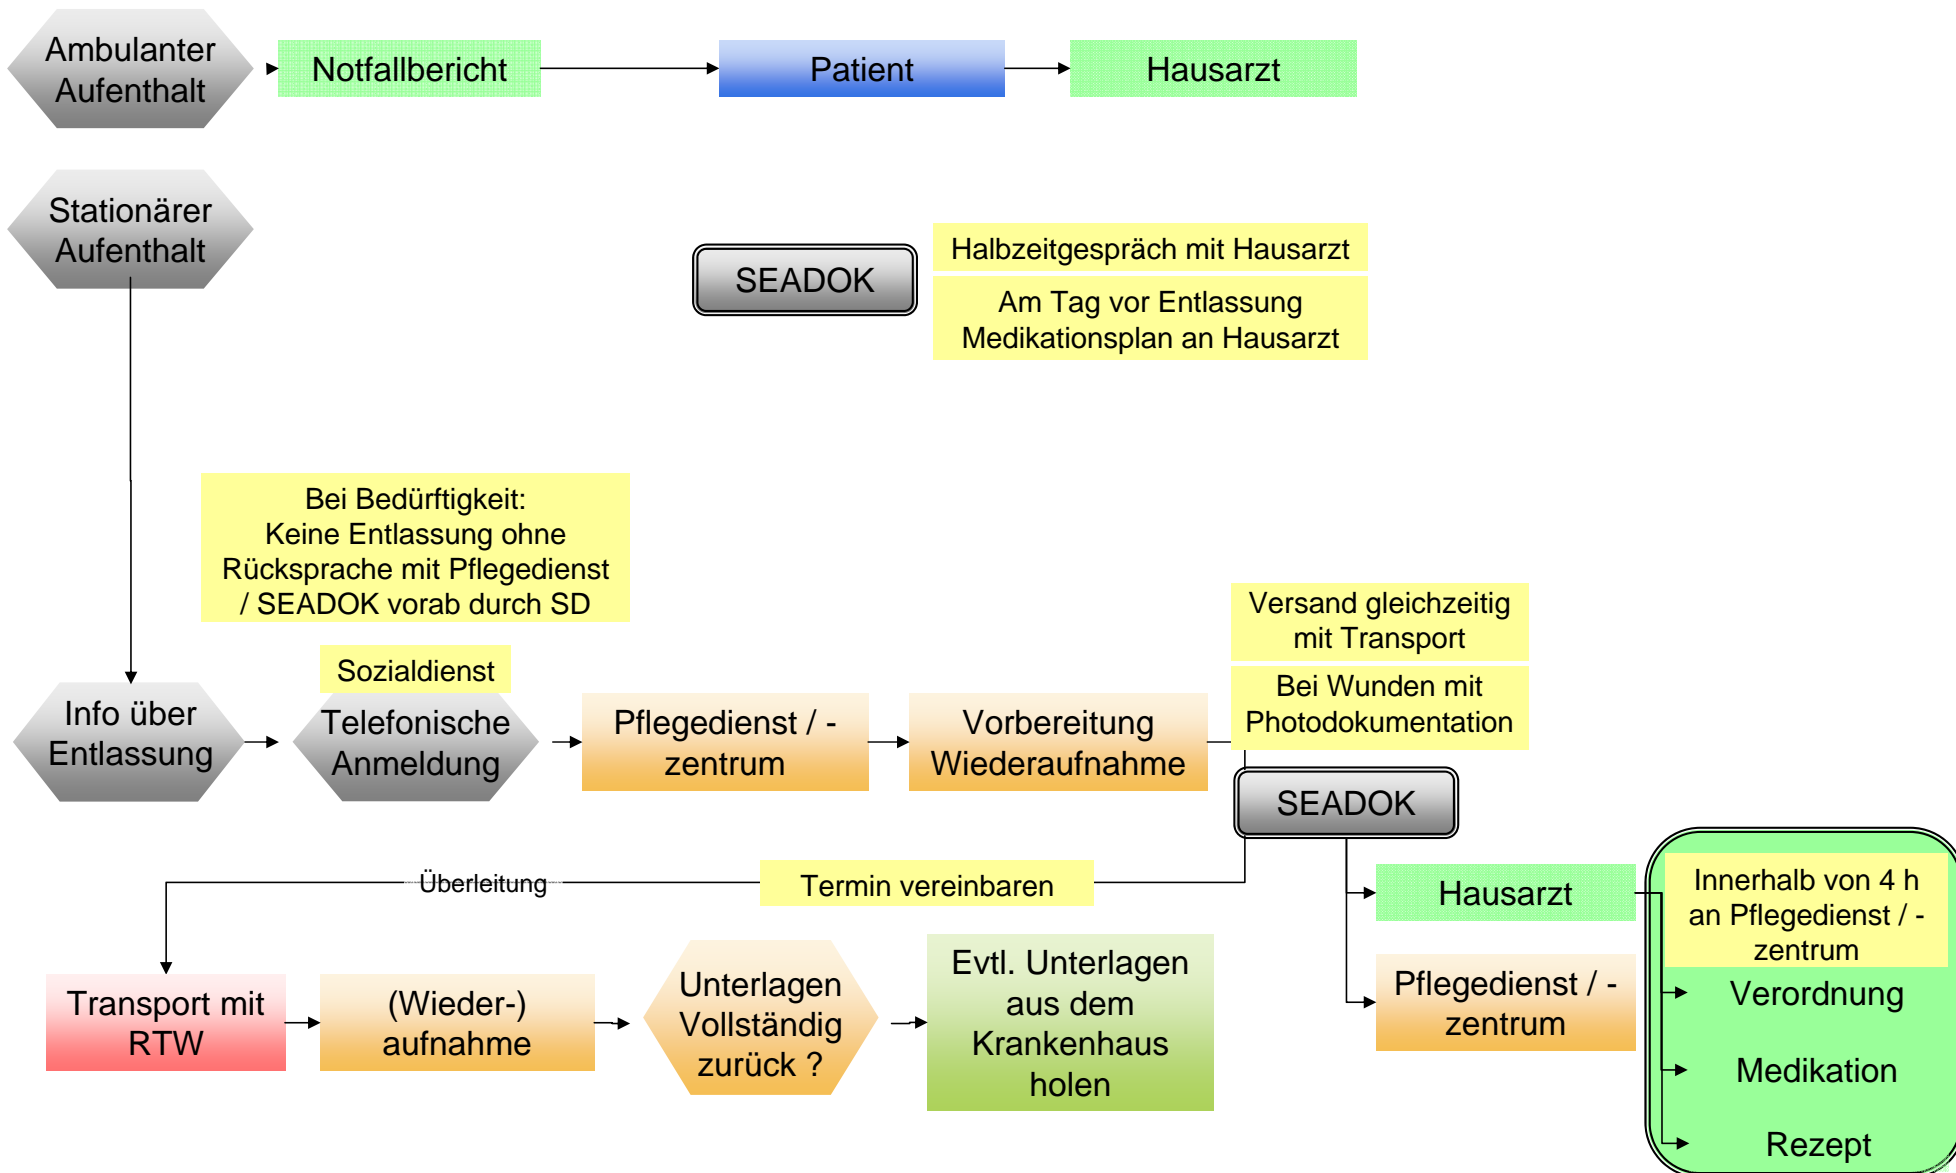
Ambulanter Aufenthalt

Notfallbericht

Patient

Hausarzt

Stationärer Aufenthalt

SEADOK

Halbzeitgespräch mit Hausarzt

Am Tag vor Entlassung Medikationsplan an Hausarzt

Bei Bedürftigkeit: Keine Entlassung ohne Rücksprache mit Pflegedienst / SEADOK vorab durch SD

Versand gleichzeitig mit Transport

Bei Wunden mit Photodokumentation

Sozialdienst

Info über Entlassung

Telefonische Anmeldung

Pflegedienst / -zentrum

Vorbereitung Wiederaufnahme

SEADOK

Überleitung

Termin vereinbaren

Hausarzt

Innerhalb von 4 h an Pflegedienst / -zentrum

Verordnung

Medikation

Rezept

Pflegedienst / -zentrum

Transport mit RTW

(Wieder-) aufnahme

Unterlagen Vollständig zurück ?

Evtl. Unterlagen aus dem Krankenhaus holen